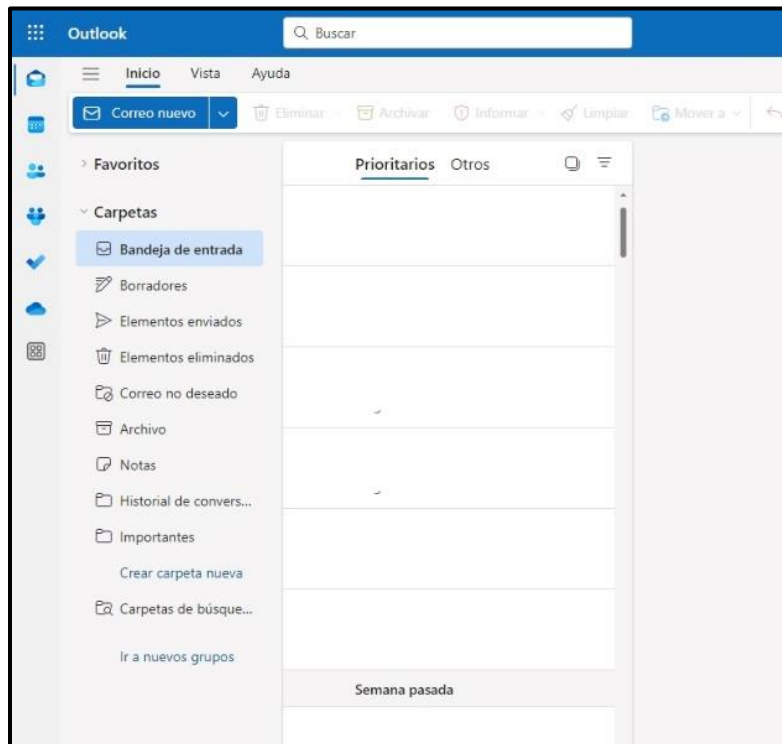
Outlook

Buscar

Inicio Vista Ayuda

Correo nuevo

Eliminar

Archivar

Informar

Limpiar

Mover a

Favoritos

Carpetas

Bandeja de entrada

Borradores

Elementos enviados

Elementos eliminados

Correo no deseado

Archivo

Notas

Historial de convers...

Importantes

Crear carpeta nueva

Carpetas de búsque...

Ir a nuevos grupos

Prioritarios Otros

Semana pasada